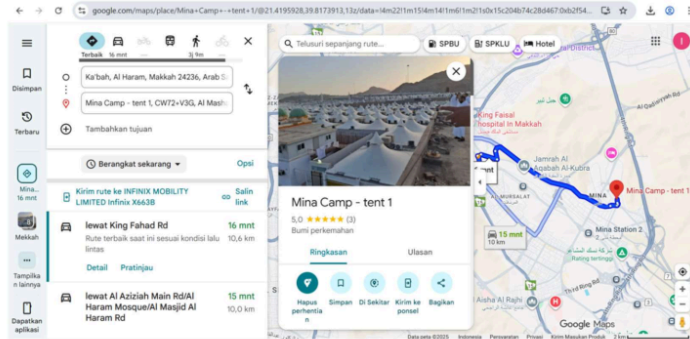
google.com/maps/place/Mina+Camp+-+tent+1/@21.4195928,39.8173913,13z/data=!4m22!1m15!4m14!1m6!1m2!1s0x15c204b74c28d467:0xb2f54...

Terbaik 16 mnt
5 mnt
3j 9m

Disimpan

Terbaru

Mina 16 mnt

Mekkah

Tampilkan lainnya

Dapatkan aplikasi

Ka'bah, Al Haram, Makkah 24236, Arab S

Mina Camp - tent 1, CW72+V3G, Al Mash

Tambahkan tujuan

Berangkat sekarang

Opsi

Kirim rute ke INFINIX MOBILITY LIMITED Infinix X663B

Salin link

lewat King Fahad Rd
16 mnt
Rute terbaik saat ini sesuai kondisi lalu lintas
10,9 km
Detail Pratinjau

lewat Al Aziziah Main Rd/Al Haram Mosque/Al Masjid Al Haram Rd
15 mnt
10,6 km

Telusuri sepanjang rute...

SPBU

SPKLU

Hotel

Mina Camp - tent 1
5,0 ★★★★★ (3)
Bumi perkemahan

Ringkasan
Ulasan

Hapus perhentian
Simpan
Di Sekitar
Kirim ke ponsel
Bagikan

King Faisal Hospital In Makkah

Jamrah Al Aqabah Al Kubra

AL MURSALAT

MINA

Mina Camp - tent 1

Mina Station 2

15 mnt
10 km

Google Maps

Data peta ©2025 Indonesia Persyaratan Privasi Kirim Masukan Produk 500 m